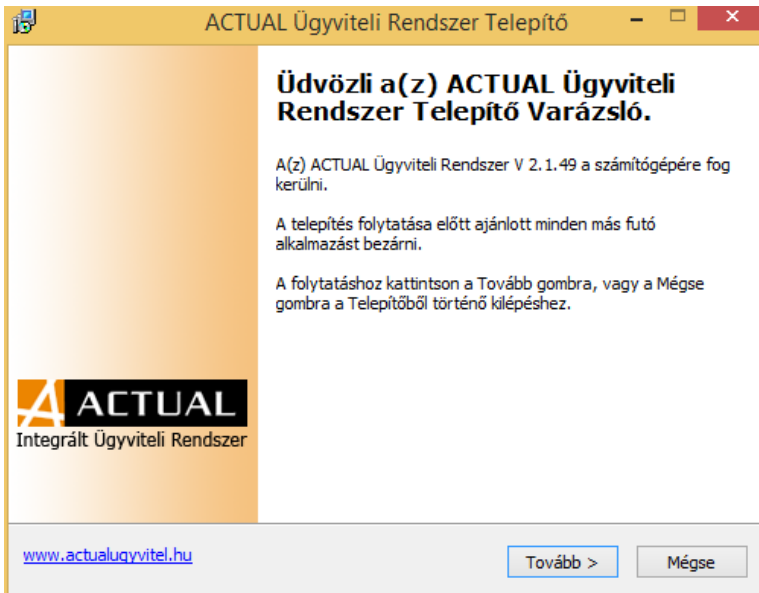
ACTUAL Ügyviteli Rendszer Telepítő

Üdvözli a(z) ACTUAL Ügyviteli Rendszer Telepítő Varázsló.

A(z) ACTUAL Ügyviteli Rendszer V 2.1.49 a számítógépére fog kerülni.

A telepítés folytatása előtt ajánlott minden más futó alkalmazást bezárni.

A folytatáshoz kattintson a Tovább gombra, vagy a Mégse gombra a Telepítőből történő kilépéshez.

ACTUAL
Integrált Ügyviteli Rendszer

www.actualugyvitel.hu

Tovább >

Mégse